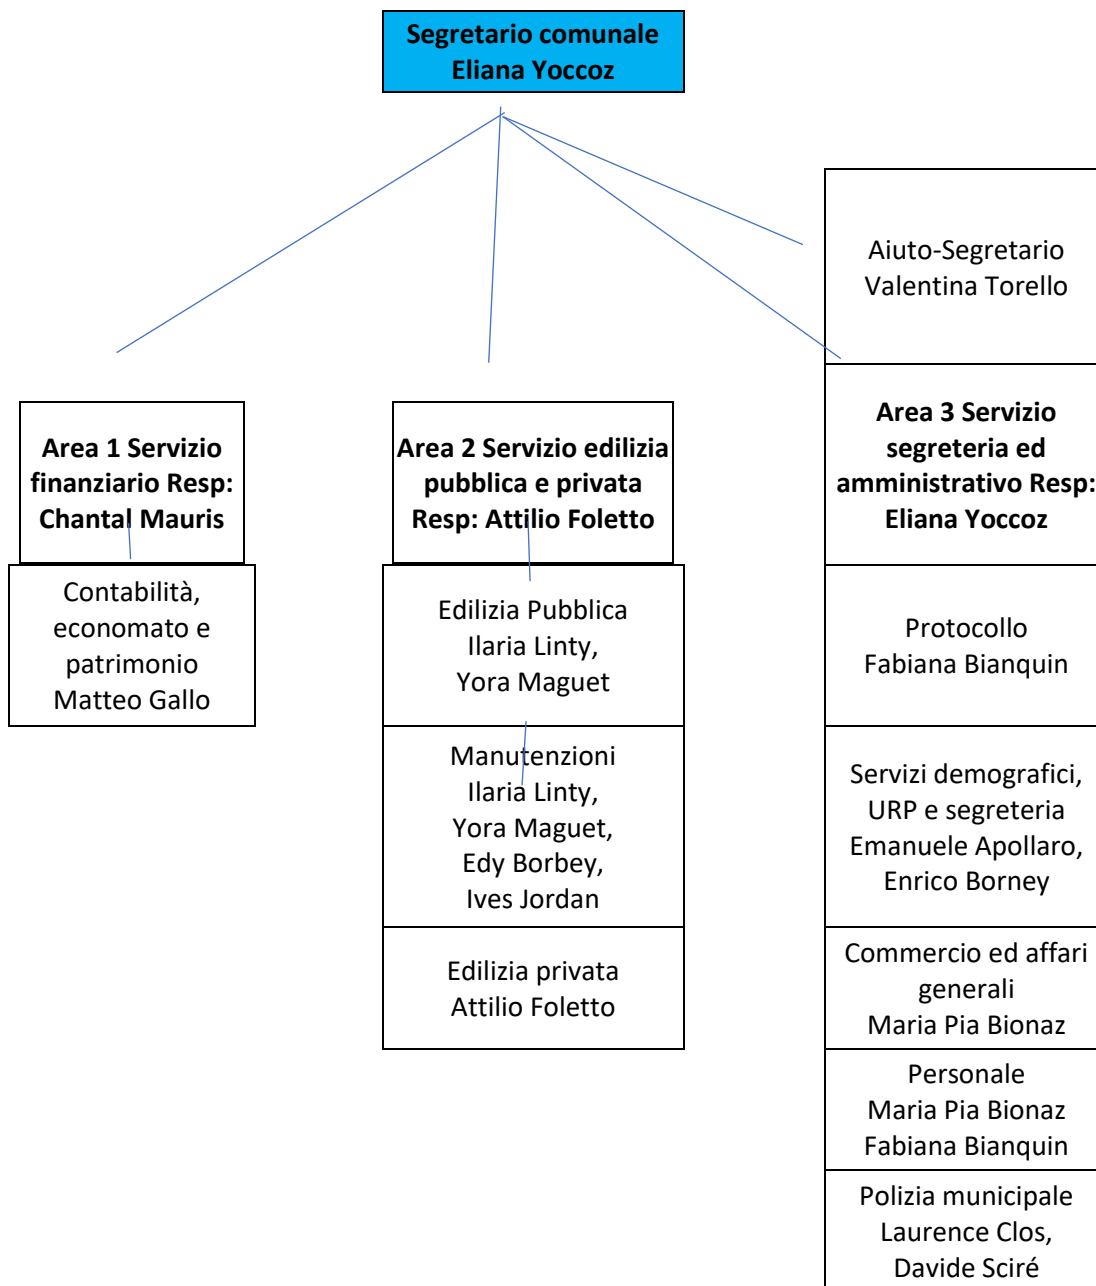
Segretario comunale
Eliana Yoccoz

Aiuto-Segretario
Valentina Torello

Area 1 Servizio finanziario Resp: Chantal Mauris

Contabilità, economato e patrimonio
Matteo Gallo

Area 2 Servizio edilizia pubblica e privata Resp: Attilio Foletto

Edilizia Pubblica
Ilaria Linty,
Yora Maguet

Manutenzioni
Ilaria Linty,
Yora Maguet,
Edy Borbey,
Ives Jordan

Edilizia privata
Attilio Foletto

Area 3 Servizio segreteria ed amministrativo Resp: Eliana Yoccoz

Protocollo
Fabiana Bianquin

Servizi demografici, URP e segreteria
Emanuele Apollaro,
Enrico Borney

Commercio ed affari generali
Maria Pia Bionaz

Personale
Maria Pia Bionaz
Fabiana Bianquin

Polizia municipale
Laurence Clos,
Davide Sciré